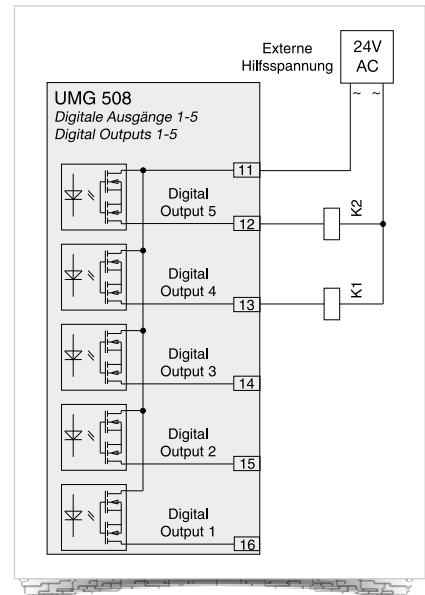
Externe Hilfsspannung

24V AC

~ ~

UMG 508
Digitale Ausgänge 1-5
Digital Outputs 1-5

11

Digital Output 5

12

K2

Digital Output 4

13

K1

Digital Output 3

14

Digital Output 2

15

Digital Output 1

16